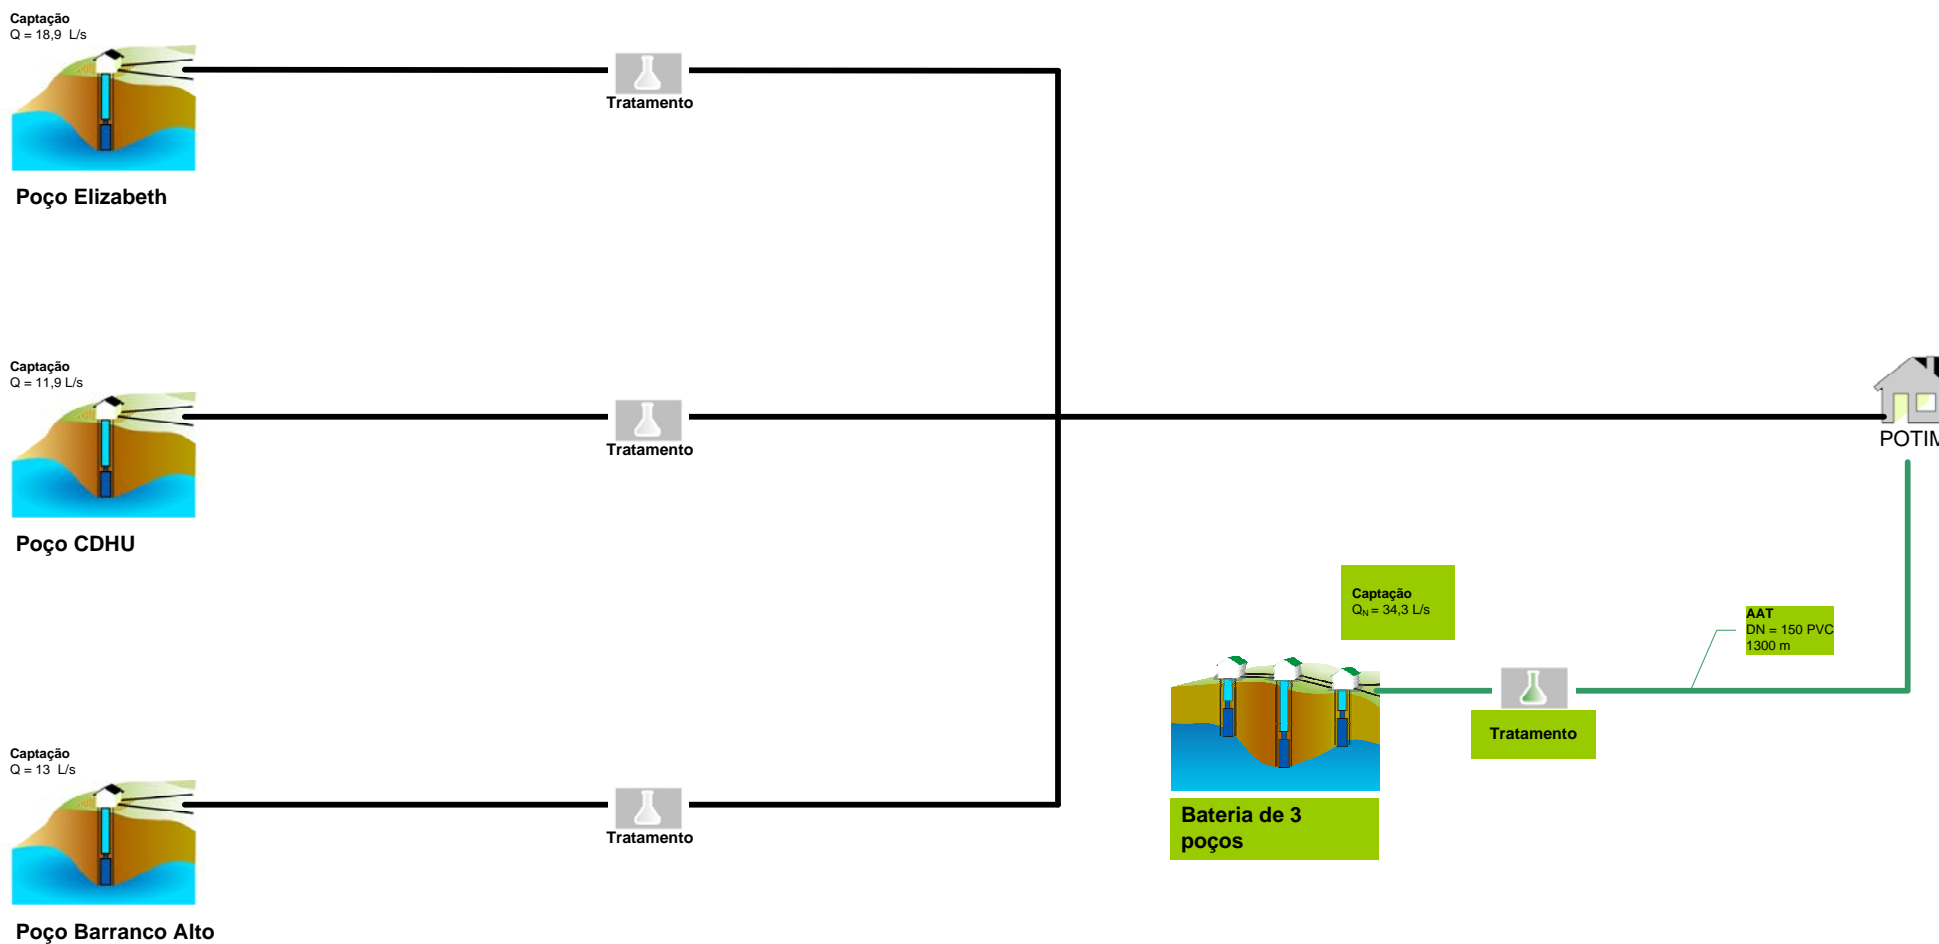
Captação
Q = 18,9 L/s

Tratamento

Poço Elizabeth

Captação
Q = 11,9 L/s

Tratamento

POTIM

Poço CDHU

Captação
$Q_N$ = 34,3 L/s

AAT
DN = 150 PVC
1300 m

Tratamento

Captação
Q = 13 L/s

Tratamento

Bateria de 3 poços

Poço Barranco Alto